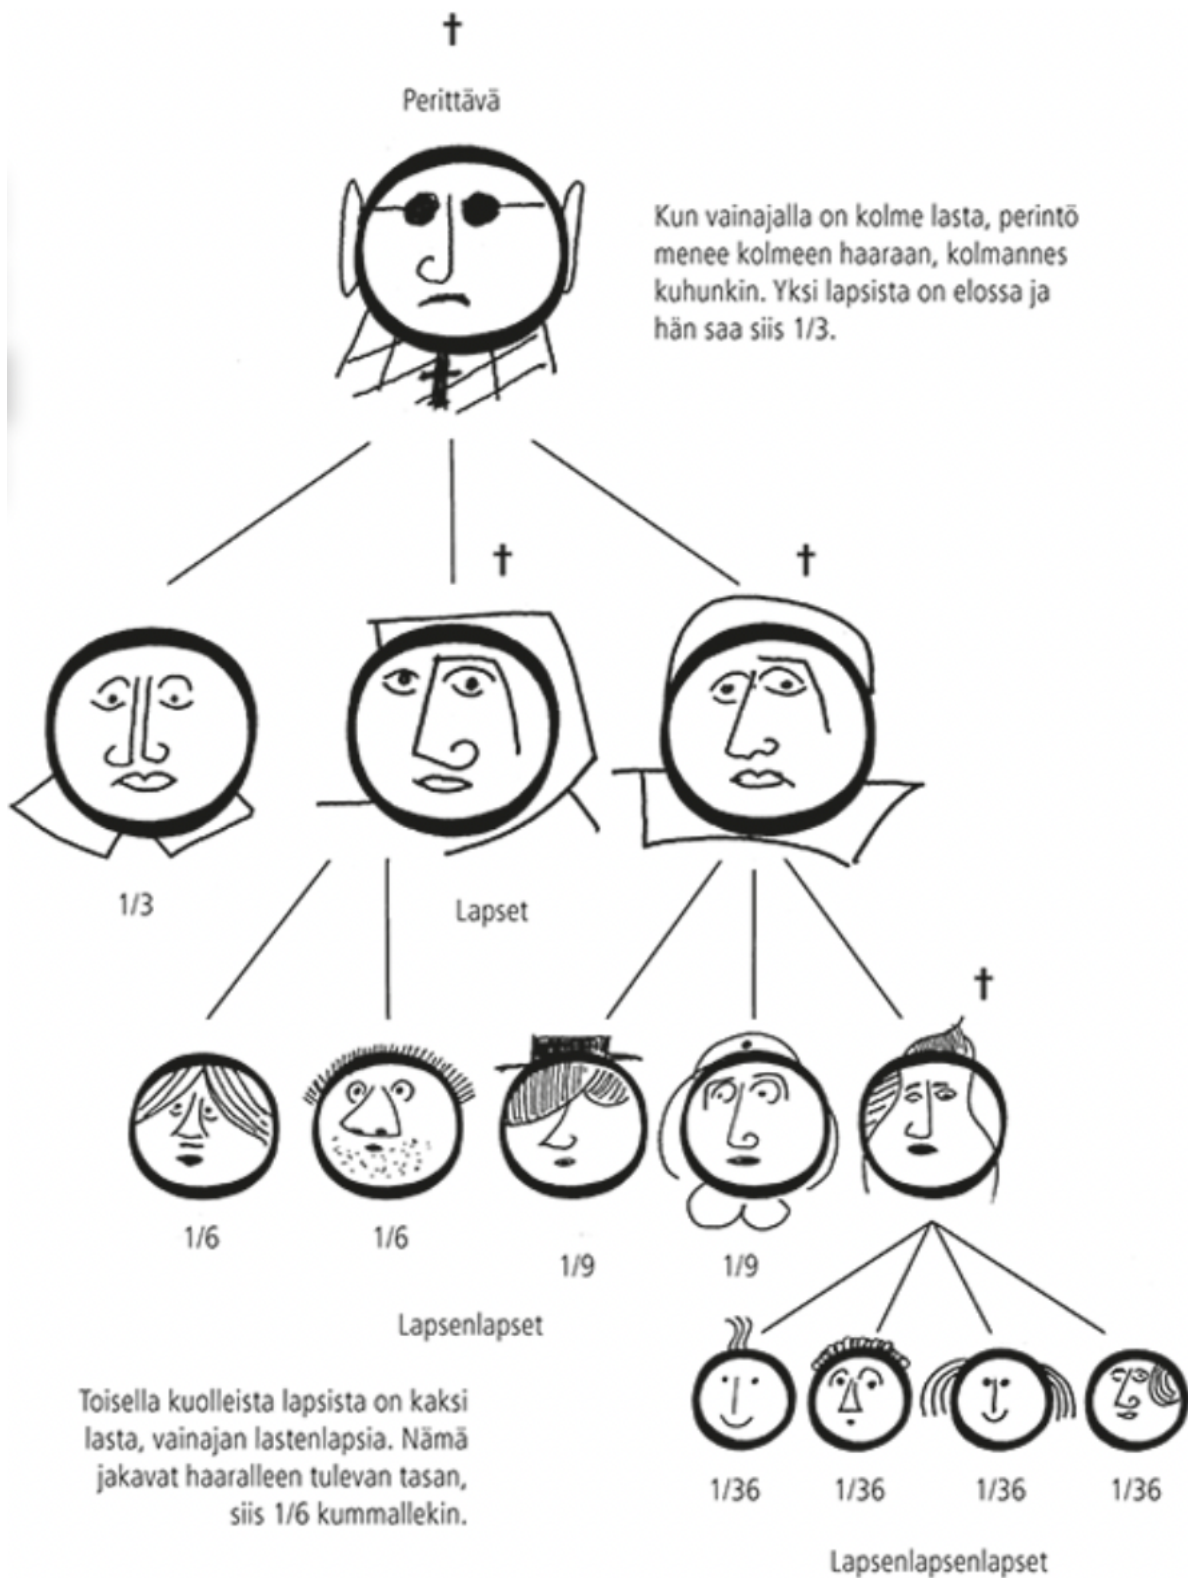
†

Perittävä

Kun vainajalla on kolme lasta, perintö menee kolmeen haaraan, kolmannes kuhunkin. Yksi lapsista on elossa ja hän saa siis 1/3.

† †

1/3

Lapset

†

1/6 1/6 1/9 1/9

Lapsenlapset

Toisella kuolleista lapsista on kaksi lasta, vainajan lastenlapsia. Nämä jakavat haaralleen tulevan tasan, siis 1/6 kummallekin.

1/36 1/36 1/36 1/36

Lapsenlapsenlapset